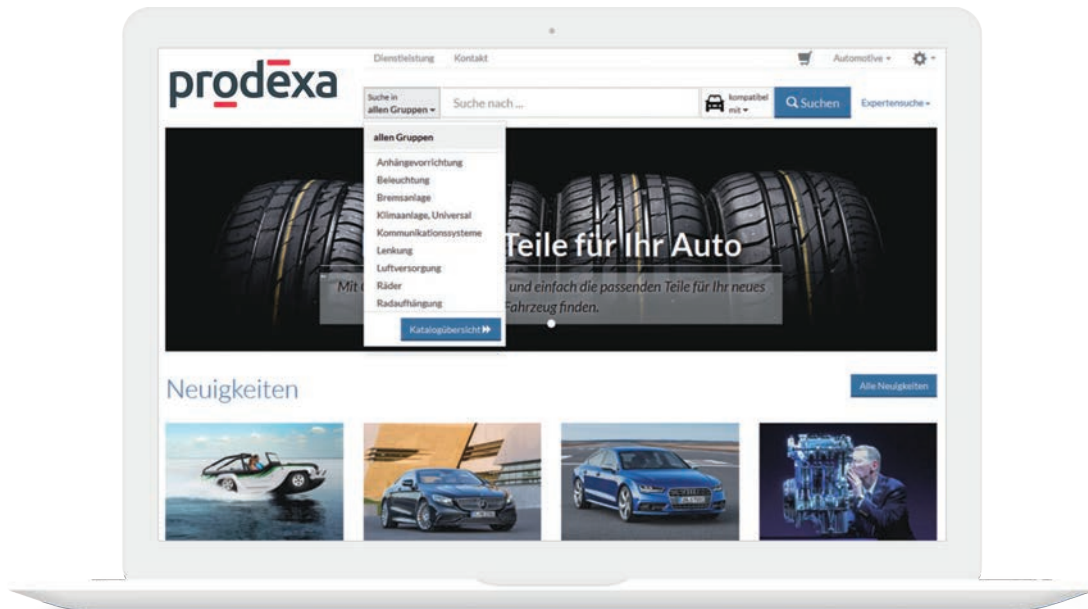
prodexa

Dienstleistung Kontakt

Automotive ▾

Suche in allen Gruppen ▾

Suche nach ...

kompatibel mit ▾

Suchen

Expertensuche ▾

allen Gruppen

Anhängevorrichtung
Beleuchtung
Bremsanlage
Klimaanlage, Universal
Kommunikationssysteme
Lenkung
Luftversorgung
Räder
Radaufhängung

Katalogübersicht

Teile für Ihr Auto

Mit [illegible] und einfach die passenden Teile für Ihr neues Fahrzeug finden.

Neuigkeiten

Alle Neuigkeiten